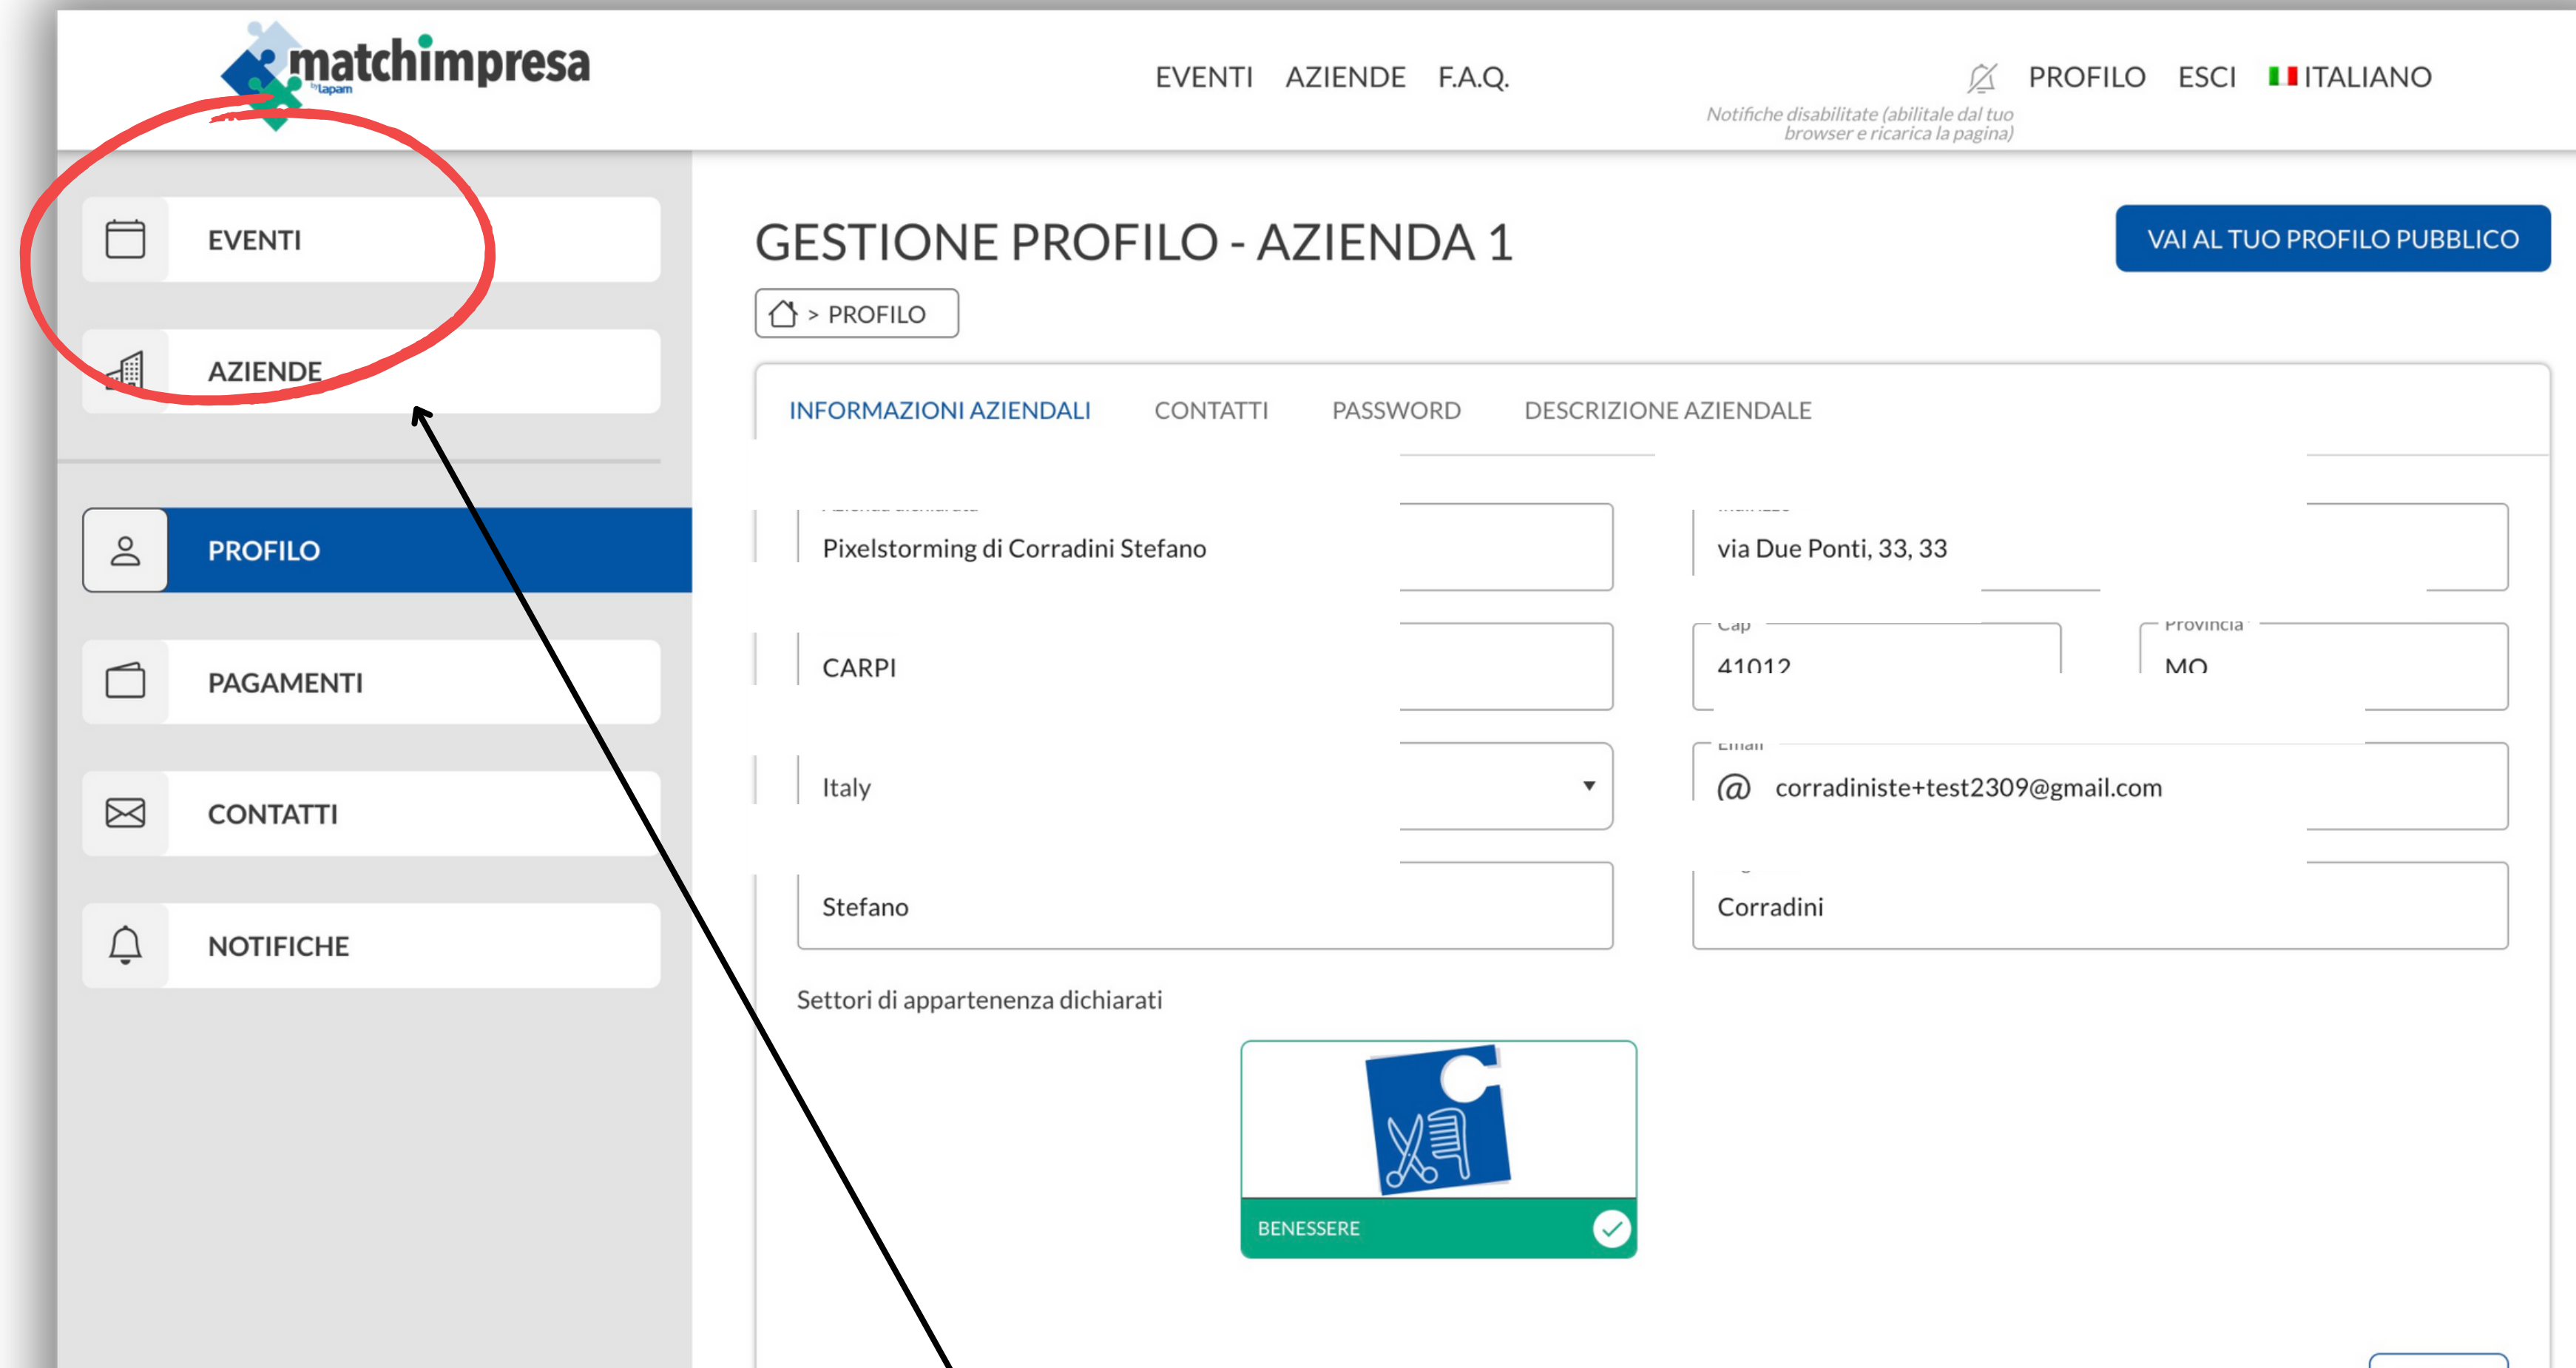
matchimpresa
by Lapam

EVENTI AZIENDE F.A.Q.

PROFILO ESCI ITALIANO

Notifiche disabilitate (abilitale dal tuo browser e ricarica la pagina)

EVENTI

AZIENDE

PROFILO

PAGAMENTI

CONTATTI

NOTIFICHE

GESTIONE PROFILO - AZIENDA 1

VAI AL TUO PROFILO PUBBLICO

> PROFILO

INFORMAZIONI AZIENDALI CONTATTI PASSWORD DESCRIZIONE AZIENDALE

Pixelstorming di Corradini Stefano

via Due Ponti, 33, 33

CARPI

Cap
41012

Provincia
MO

Italy

Email
@ corradiniste+test2309@gmail.com

Stefano

Corradini

Settori di appartenenza dichiarati

BENESSERE